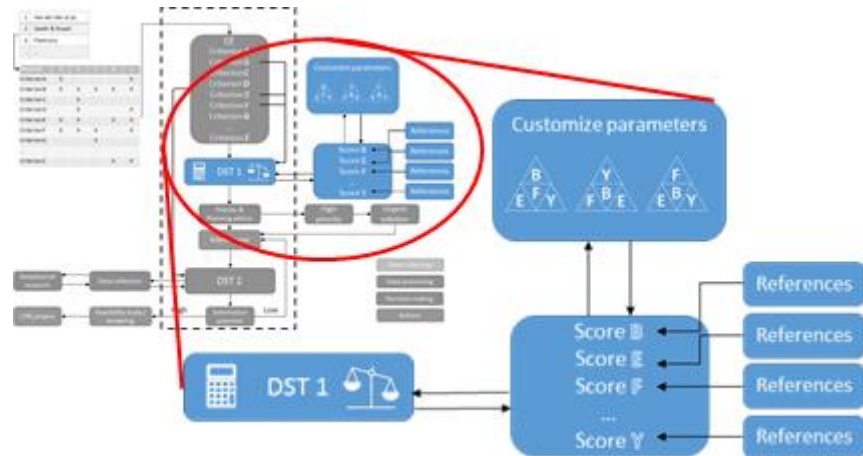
Customize parameters

B
E F Y

Y
F B E

F
E B Y

References

References

References

References

Score B
Score E
Score F
...
Score Y

DST 1

Customize parameters

References

References

References

References

Score B
Score E
Score F
Score Y

DST 1

DST 2

Criterion E

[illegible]